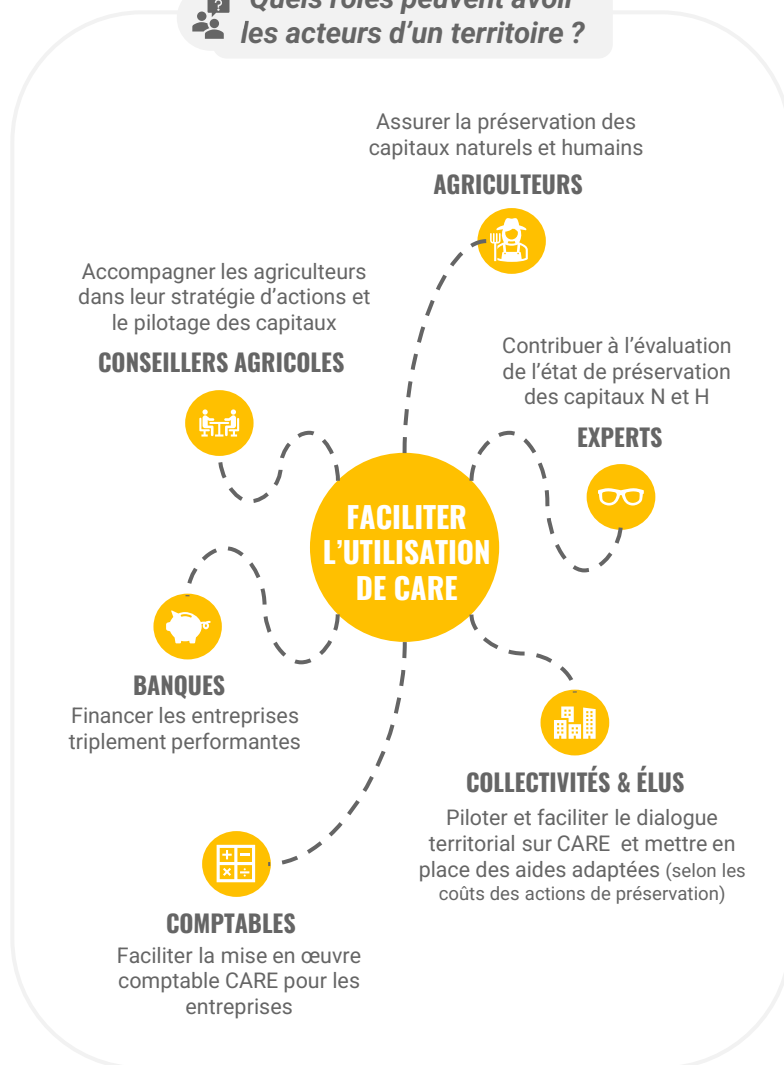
Quels rôles peuvent avoir les acteurs d'un territoire ?

Assurer la préservation des capitaux naturels et humains

AGRICULTEURS

Accompagner les agriculteurs dans leur stratégie d'actions et le pilotage des capitaux

CONSEILLERS AGRICOLES

Contribuer à l'évaluation de l'état de préservation des capitaux N et H

EXPERTS

FACILITER L'UTILISATION DE CARE

BANQUES

Financer les entreprises triplement performantes

COLLECTIVITÉS & ÉLUS

Piloter et faciliter le dialogue territorial sur CARE et mettre en place des aides adaptées (selon les coûts des actions de préservation)

COMPTABLES

Faciliter la mise en œuvre comptable CARE pour les entreprises